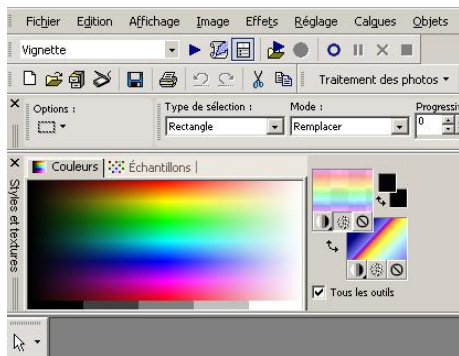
Fichier Edition Affichage Image Effets Réglage Calques Objets

Vignette

Traitement des photos

Options :

Type de sélection :
Rectangle

Mode :
Remplacer

Progressi
0

Couleurs | Échantillons |

Styles et textures

Tous les outils